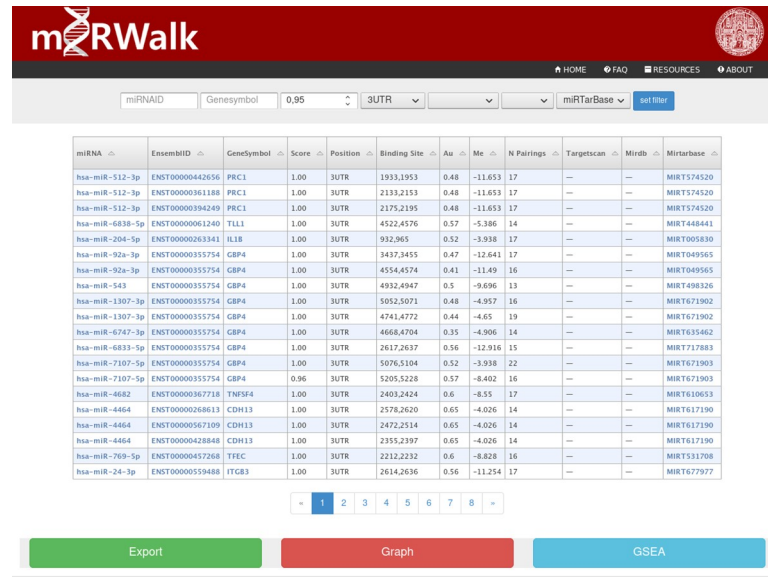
miRWalk

HOME FAQ RESOURCES ABOUT

miRNAID Genesymbol 0,95 3UTR miRTarBase set filter

| miRNA | EnsemblID | GeneSymbol | Score | Position | Binding Site | Au | Me | N Pairings | Targetscan | Mirdb | Mirtarbase |
|---|---|---|---|---|---|---|---|---|---|---|---|
| hsa-miR-512-3p | ENST00000442656 | PRC1 | 1.00 | 3UTR | 1933,1953 | 0.48 | -11.653 | 17 | — | — | MIRT574520 |
| hsa-miR-512-3p | ENST00000361188 | PRC1 | 1.00 | 3UTR | 2133,2153 | 0.48 | -11.653 | 17 | — | — | MIRT574520 |
| hsa-miR-512-3p | ENST00000394249 | PRC1 | 1.00 | 3UTR | 2175,2195 | 0.48 | -11.653 | 17 | — | — | MIRT574520 |
| hsa-miR-6838-5p | ENST00000061240 | TLL1 | 1.00 | 3UTR | 4522,4576 | 0.57 | -5.386 | 14 | — | — | MIRT448441 |
| hsa-miR-204-5p | ENST00000263341 | IL1B | 1.00 | 3UTR | 932,965 | 0.52 | -3.938 | 17 | — | — | MIRT005830 |
| hsa-miR-92a-3p | ENST00000355754 | GBP4 | 1.00 | 3UTR | 3437,3455 | 0.47 | -12.641 | 17 | — | — | MIRT049565 |
| hsa-miR-92a-3p | ENST00000355754 | GBP4 | 1.00 | 3UTR | 4554,4574 | 0.41 | -11.49 | 16 | — | — | MIRT049565 |
| hsa-miR-543 | ENST00000355754 | GBP4 | 1.00 | 3UTR | 4932,4947 | 0.5 | -9.696 | 13 | — | — | MIRT498326 |
| hsa-miR-1307-3p | ENST00000355754 | GBP4 | 1.00 | 3UTR | 5052,5071 | 0.48 | -4.957 | 16 | — | — | MIRT671902 |
| hsa-miR-1307-3p | ENST00000355754 | GBP4 | 1.00 | 3UTR | 4741,4772 | 0.44 | -4.65 | 19 | — | — | MIRT671902 |
| hsa-miR-6747-3p | ENST00000355754 | GBP4 | 1.00 | 3UTR | 4668,4704 | 0.35 | -4.906 | 14 | — | — | MIRT635462 |
| hsa-miR-6833-5p | ENST00000355754 | GBP4 | 1.00 | 3UTR | 2617,2637 | 0.56 | -12.916 | 15 | — | — | MIRT717883 |
| hsa-miR-7107-5p | ENST00000355754 | GBP4 | 1.00 | 3UTR | 5076,5104 | 0.52 | -3.938 | 22 | — | — | MIRT671903 |
| hsa-miR-7107-5p | ENST00000355754 | GBP4 | 0.96 | 3UTR | 5205,5228 | 0.57 | -8.402 | 16 | — | — | MIRT671903 |
| hsa-miR-4682 | ENST00000367718 | TNFSF4 | 1.00 | 3UTR | 2403,2424 | 0.6 | -8.55 | 17 | — | — | MIRT610653 |
| hsa-miR-4464 | ENST00000268613 | CDH13 | 1.00 | 3UTR | 2578,2620 | 0.65 | -4.026 | 14 | — | — | MIRT617190 |
| hsa-miR-4464 | ENST00000567109 | CDH13 | 1.00 | 3UTR | 2472,2514 | 0.65 | -4.026 | 14 | — | — | MIRT617190 |
| hsa-miR-4464 | ENST00000428848 | CDH13 | 1.00 | 3UTR | 2355,2397 | 0.65 | -4.026 | 14 | — | — | MIRT617190 |
| hsa-miR-769-5p | ENST00000457268 | TFEC | 1.00 | 3UTR | 2212,2232 | 0.6 | -8.828 | 16 | — | — | MIRT531708 |
| hsa-miR-24-3p | ENST00000559488 | ITGB3 | 1.00 | 3UTR | 2614,2636 | 0.56 | -11.254 | 17 | — | — | MIRT677977 |

« 1 2 3 4 5 6 7 8 »

Export Graph GSEA